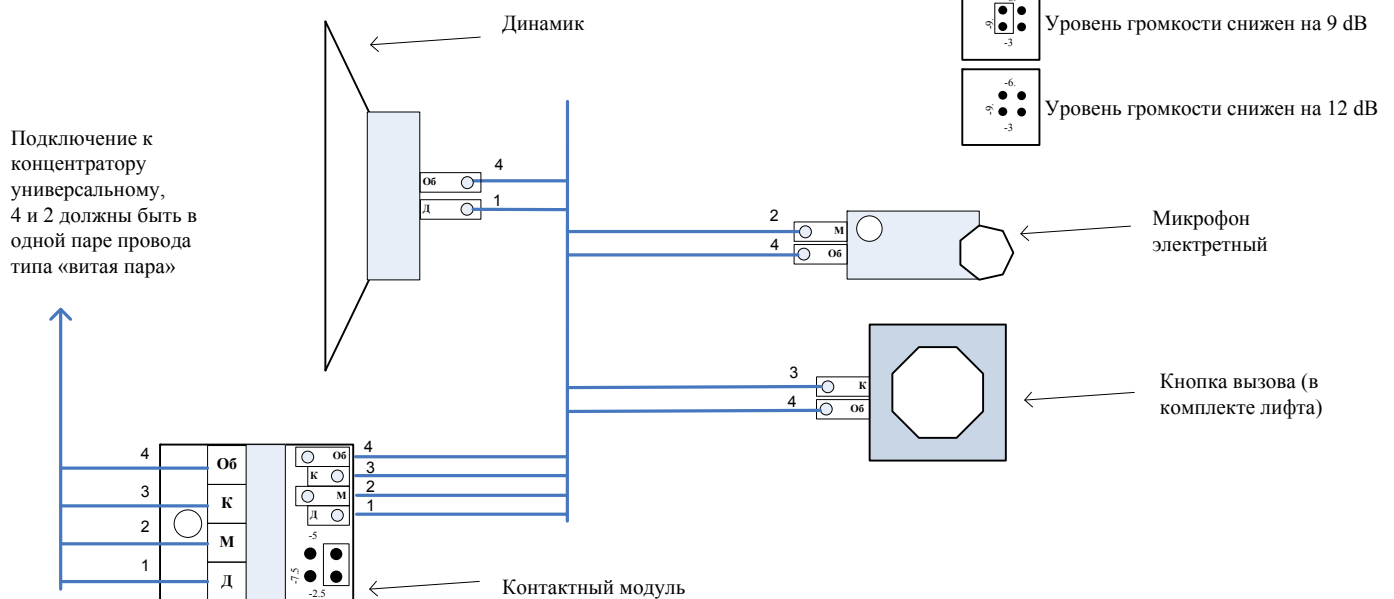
Динамик

-9
-3
Уровень громкости снижен на 9 dB

-6
-9
-3
Уровень громкости снижен на 12 dB

Подключение к концентратору универсальному, 4 и 2 должны быть в одной паре провода типа «витая пара»

4
Об
1
Д

2
М
4
Об
Микрофон электретный

3
К
4
Об
Кнопка вызова (в комплекте лифта)

4
Об
3
К
2
М
1
Д

Об
4
К
3
М
2
Д
1

-5
-7.5
-2.5

Контактный модуль